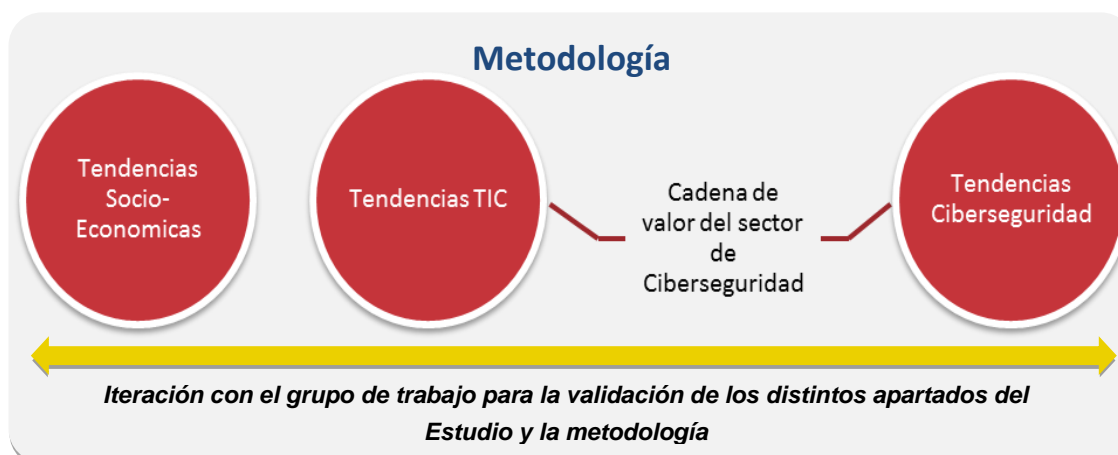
Metodología

Tendencias Socio-Economicas

Tendencias TIC

Cadena de valor del sector de Ciberseguridad

Tendencias Ciberseguridad

Iteración con el grupo de trabajo para la validación de los distintos apartados del Estudio y la metodología